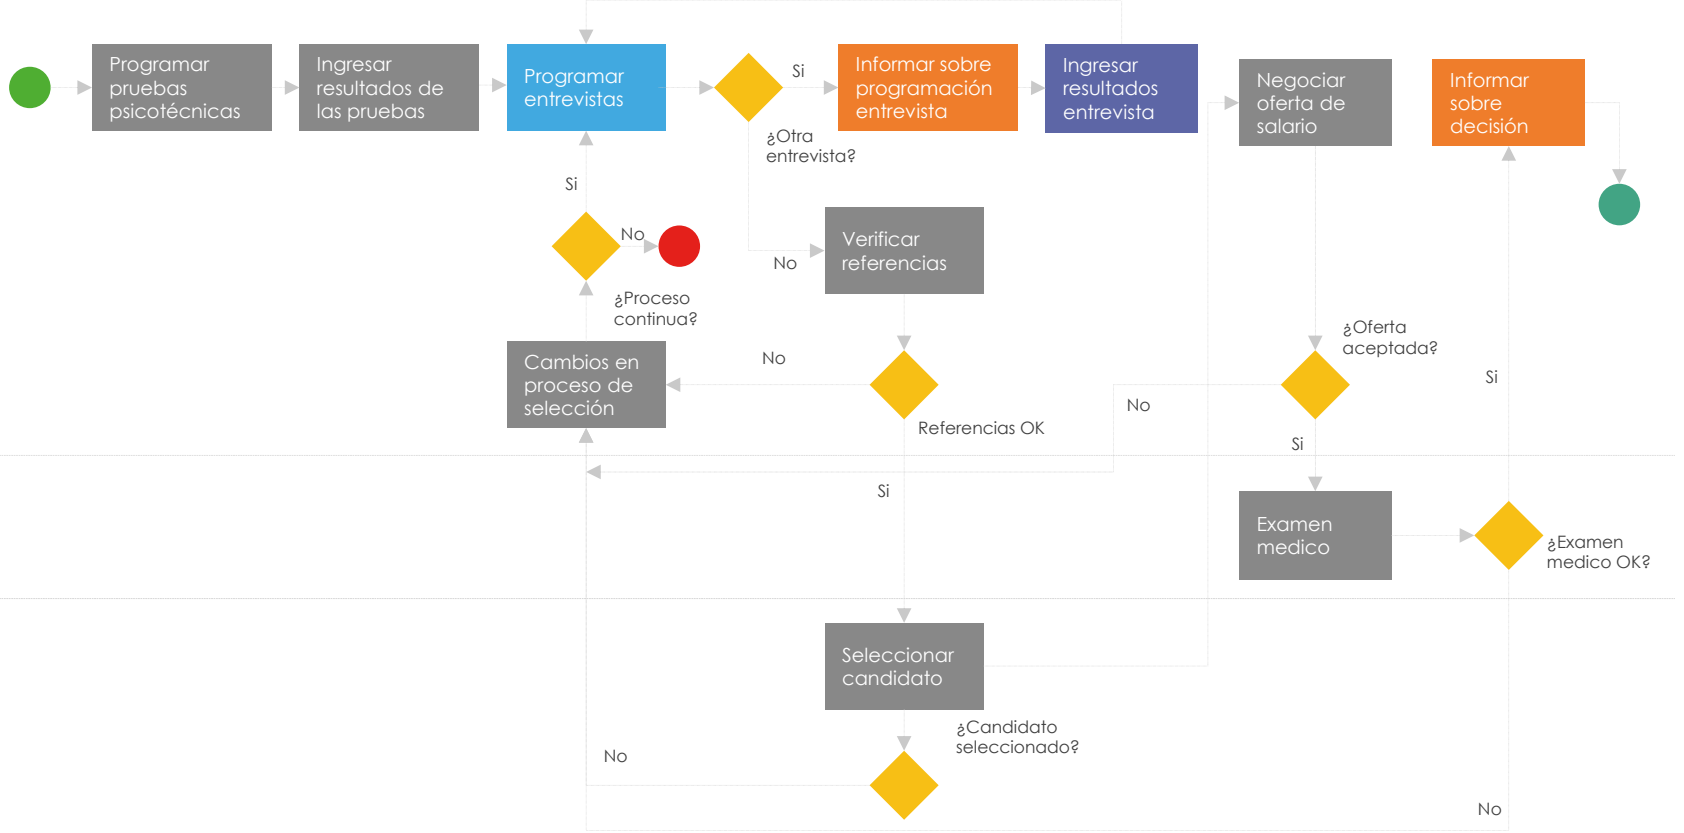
Programar pruebas psicotécnicas

Ingresar resultados de las pruebas

Programar entrevistas

Si

Informar sobre programación entrevista

Ingresar resultados entrevista

Negociar oferta de salario

Informar sobre decisión

¿Otra entrevista?

Si

No

Verificar referencias

No

¿Proceso continua?

Cambios en proceso de selección

No

Referencias OK

¿Oferta aceptada?

No

Si

Si

Si

Examen medico

¿Examen medico OK?

Seleccionar candidato

¿Candidato seleccionado?

No

No